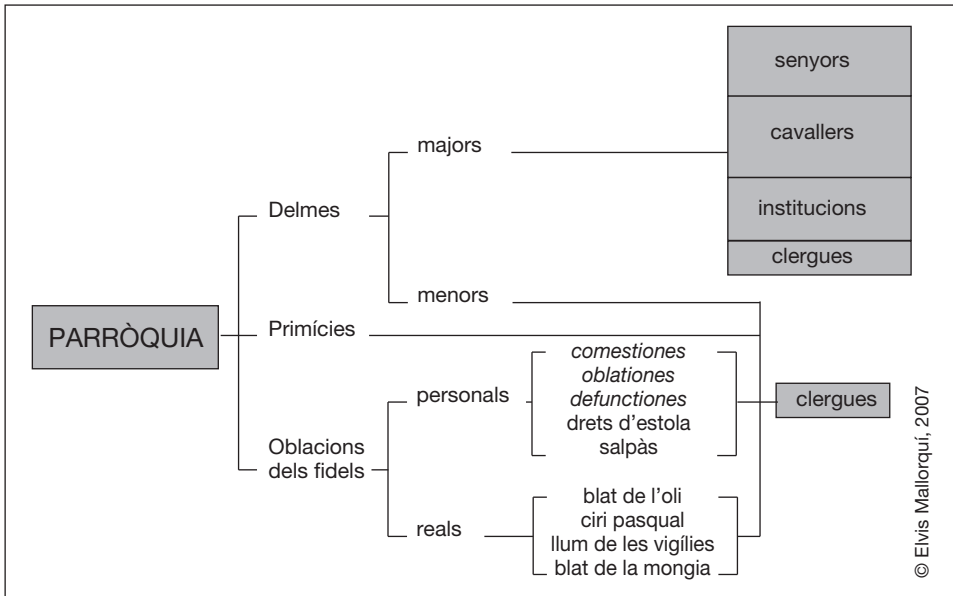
PARRÒQUIA

Delmes

majors

senyors

cavallers

institucions

clergues

menors

Primícies

Oblacions dels fidels

personals

comestiones
oblationes
defunctiones
drets d'estola
salpàs

clergues

reals

blat de l'oli
ciri pasqual
llum de les vigílies
blat de la mongia

© Elvis Mallorquí, 2007